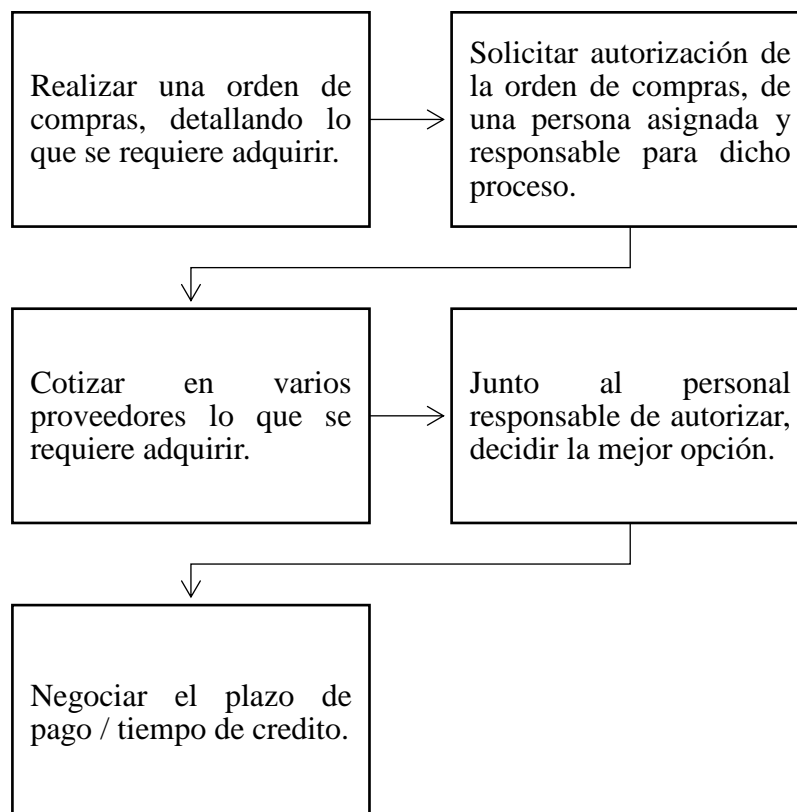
Realizar una orden de compras, detallando lo que se requiere adquirir.

Solicitar autorización de la orden de compras, de una persona asignada y responsable para dicho proceso.

Cotizar en varios proveedores lo que se requiere adquirir.

Junto al personal responsable de autorizar, decidir la mejor opción.

Negociar el plazo de pago / tiempo de credito.